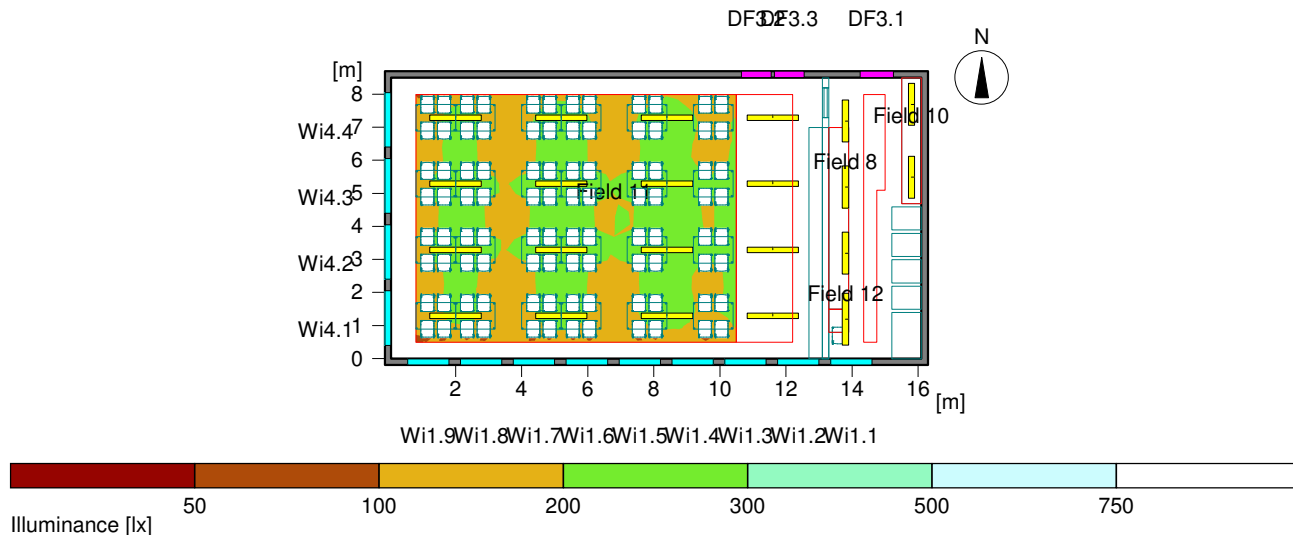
DF3.2 DF3.3 DF3.1

N

[m]

8
7
6
5
4
3
2
1
0

Wi4.4
Wi4.3
Wi4.2
Wi4.1

Field 10
Field 8
Field 11
Field 12

2 4 6 8 10 12 14 16 [m]

Wi1.9 Wi1.8 Wi1.7 Wi1.6 Wi1.5 Wi1.4 Wi1.3 Wi1.2 Wi1.1

50 100 200 300 500 750

Illuminance [lx]